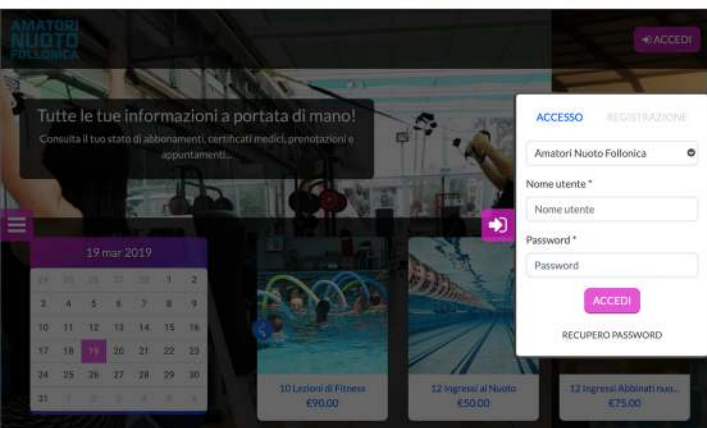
AMATORI NUOTO FOLLONICA

ACCEDI

Tutte le tue informazioni a portata di mano!

Consulta il tuo stato di abbonamenti, certificati medici, prenotazioni e appuntamenti...

ACCESSO REGISTRAZIONE

Amatori Nuoto Follonica

Nome utente *

Nome utente

Password *

Password

ACCEDI

RECUPERO PASSWORD

19 mar 2019

| 24 | 25 | 26 | 27 | 28 | 1 | 2 |
|---|---|---|---|---|---|---|
| 3 | 4 | 5 | 6 | 7 | 8 | 9 |
| 10 | 11 | 12 | 13 | 14 | 15 | 16 |
| 17 | 18 | 19 | 20 | 21 | 22 | 23 |
| 24 | 25 | 26 | 27 | 28 | 29 | 30 |
| 31 | 1 | 2 | 3 | 4 | 5 | 6 |

10 Lezioni di Fitness
€90.00

12 Ingressi al Nuoto
€50.00

12 Ingressi Abbinati nuo...
€75.00